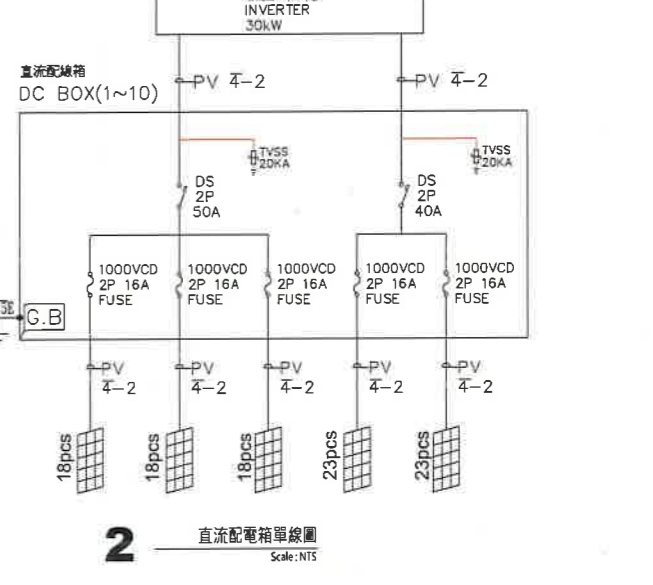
INVERTER
30kW

直流配線箱
DC BOX(1~10)

PV $\overline{4}$−2
PV $\overline{4}$−2

TVSS
20KA
TVSS
20KA

DS
2P
50A

DS
2P
40A

1000VCD
2P 16A
FUSE

1000VCD
2P 16A
FUSE

1000VCD
2P 16A
FUSE

1000VCD
2P 16A
FUSE

1000VCD
2P 16A
FUSE

G.B

PV
$\overline{4}$−2
PV
$\overline{4}$−2
PV
$\overline{4}$−2
PV
$\overline{4}$−2
PV
$\overline{4}$−2

18pcs
18pcs
18pcs
23pcs
23pcs

2
直流配電箱單線圖
Scale: NTS